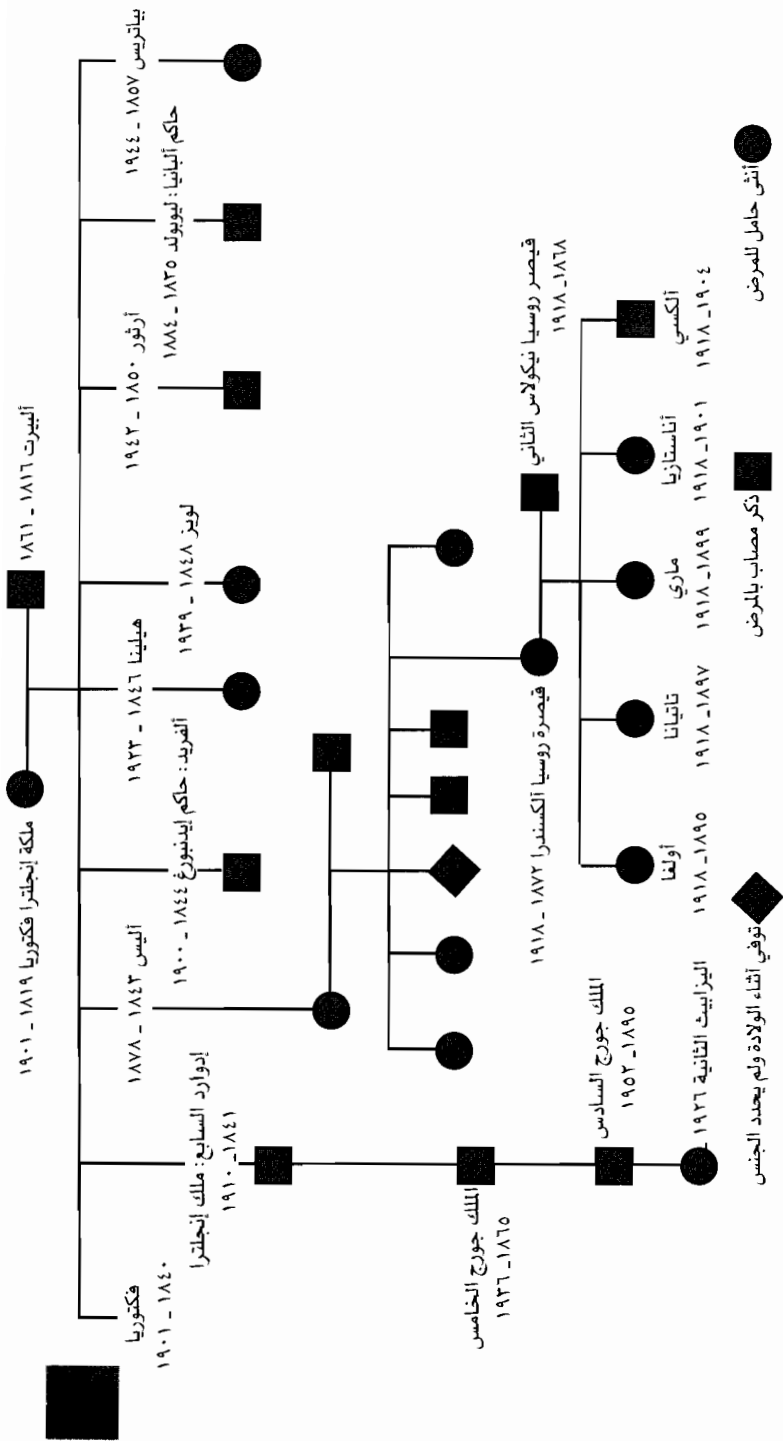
ملكة إنجلترا فكتوريا ١٨١٩ _ ١٩٠١

ألبيرت ١٨١٦ _ ١٨٦١

فكتوريا
١٨٤٠ _ ١٩٠١

إدوارد السابع: ملك إنجلترا
١٨٤١ _ ١٩١٠

أليس ١٨٤٣ _ ١٨٧٨

ألفريد: حاكم إيدنبورغ ١٨٤٤ _ ١٩٠٠

هيلينا ١٨٤٦ _ ١٩٢٣

لويز ١٨٤٨ _ ١٩٣٩

آرثور ١٨٥٠ _ ١٩٤٢

حاكم ألبانيا: ليوبولد ١٨٥٣ _ ١٨٨٤

بياتريس ١٨٥٧ _ ١٩٤٤

الملك جورج الخامس
١٨٦٥ _ ١٩٣٦

الملك جورج السادس
١٨٩٥ _ ١٩٥٢

اليزابيث الثانية ١٩٢٦

قيصرة روسيا الكسندرا ١٨٧٢ _ ١٩١٨

قيصر روسيا نيكولاس الثاني
١٨٦٨ _ ١٩١٨

أولغا
١٨٩٥ _ ١٩١٨

تاتيانا
١٨٩٧ _ ١٩١٨

ماري
١٨٩٩ _ ١٩١٨

أناستازيا
١٩٠١ _ ١٩١٨

ألكسي
١٩٠٤ _ ١٩١٨

توفي أثناء الولادة ولم يحدد الجنس

ذكر مصاب بالمرض

أنثى حامل للمرض